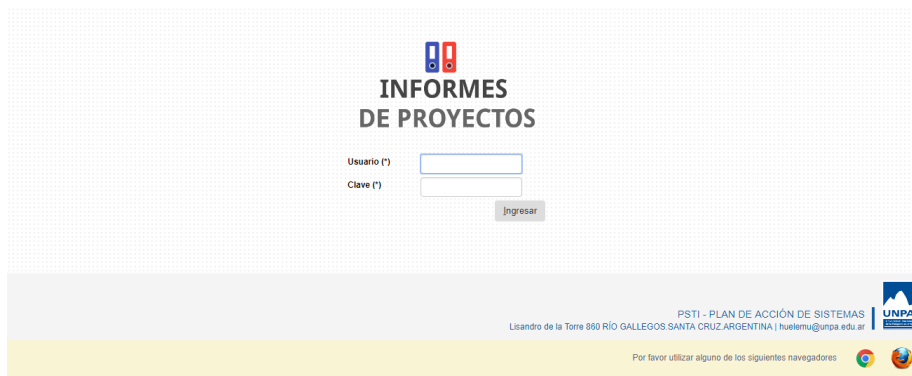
INFORMES
DE PROYECTOS

Usuario (*)
Clave (*)
Ingresar

PSTI - PLAN DE ACCIÓN DE SISTEMAS
Lisandro de la Torre 860 RÍO GALLEGOS.SANTA CRUZ.ARGENTINA | huelemu@unpa.edu.ar

UNPA

Por favor utilizar alguno de los siguientes navegadores